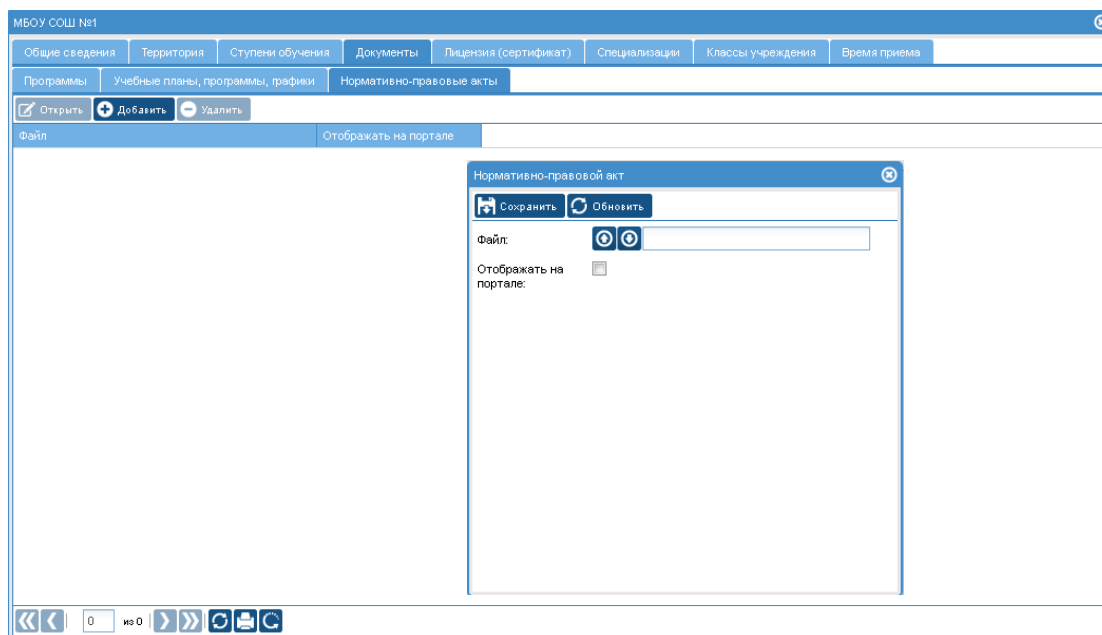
МБОУ СОШ №1

Общие сведения | Территория | Ступени обучения | Документы | Лицензия (сертификат) | Специализации | Классы учреждения | Время приема

Программы | Учебные планы, программы, графики | Нормативно-правовые акты

Открыть | Добавить | Удалить

| Файл | Отображать на портале |
|---|---|

Нормативно-правовой акт

Сохранить | Обновить

Файл:

Отображать на портале:

0 из 0